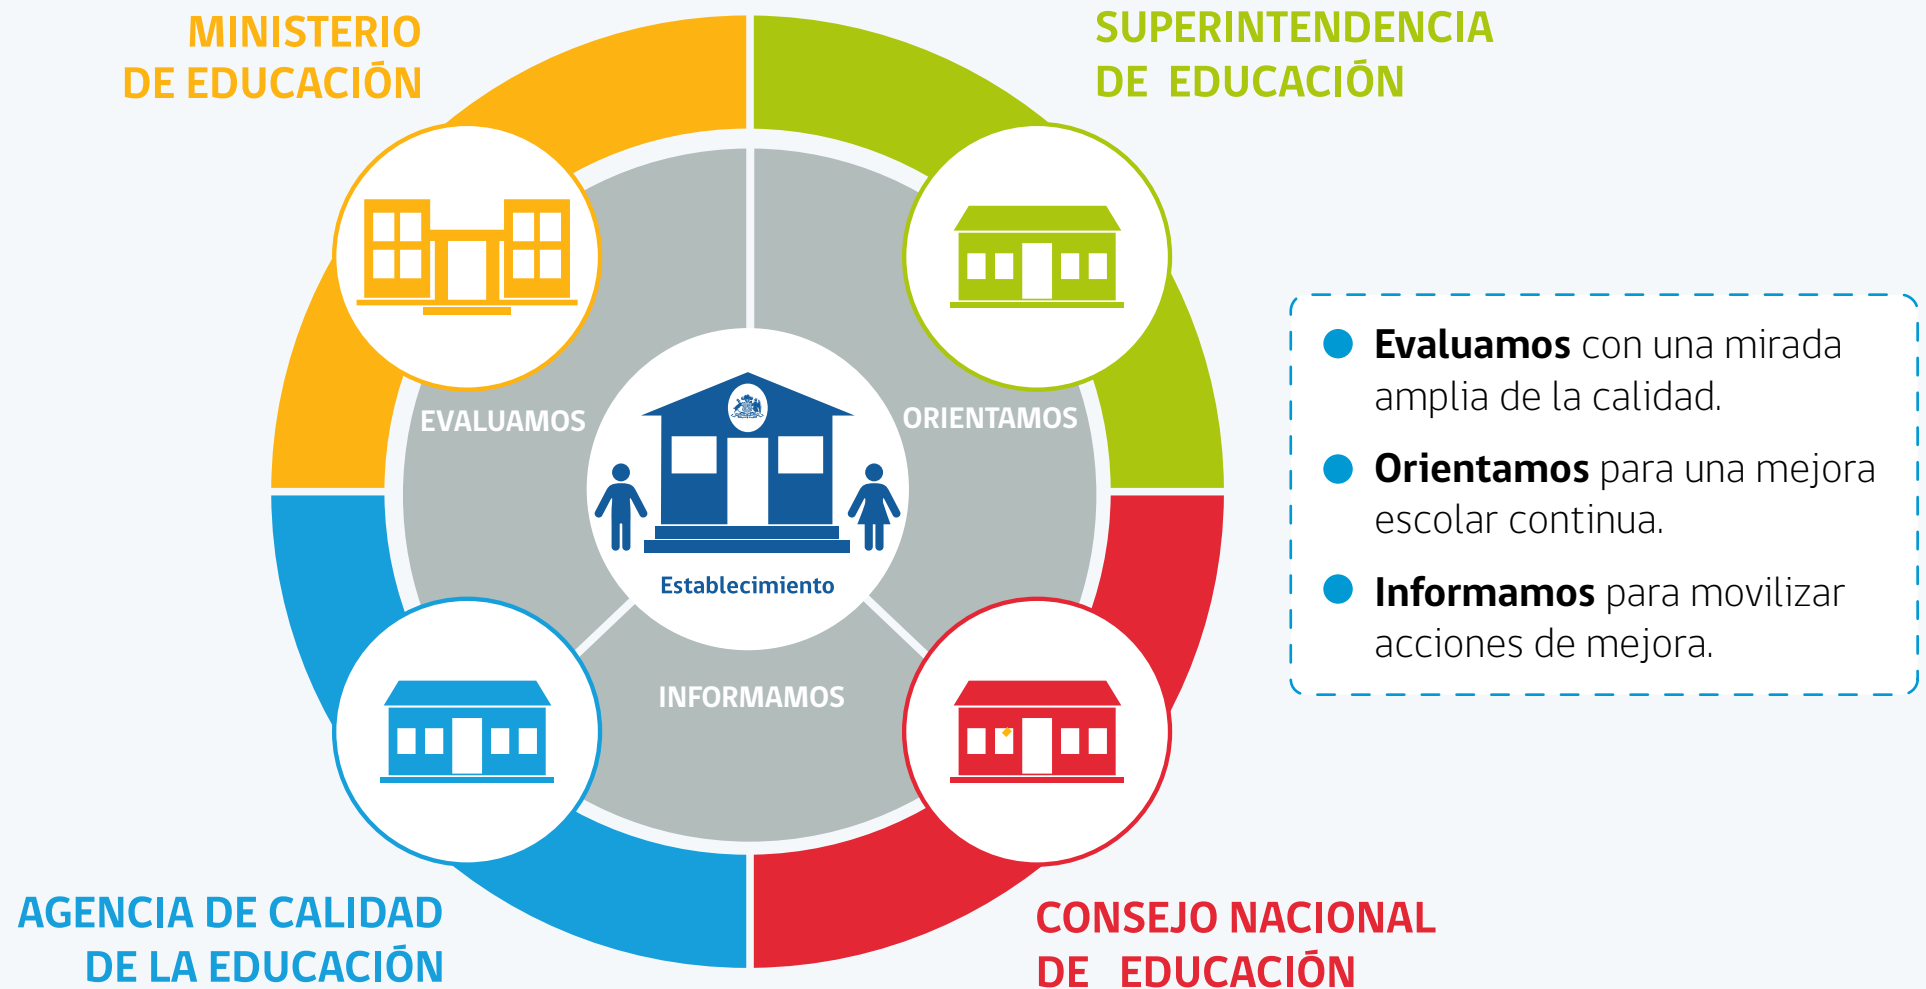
MINISTERIO DE EDUCACIÓN

SUPERINTENDENCIA DE EDUCACIÓN

EVALUAMOS

ORIENTAMOS

Establecimiento

INFORMAMOS

AGENCIA DE CALIDAD DE LA EDUCACIÓN

CONSEJO NACIONAL DE EDUCACIÓN

- **Evaluamos** con una mirada amplia de la calidad.
- **Orientamos** para una mejora escolar continua.
- **Informamos** para movilizar acciones de mejora.